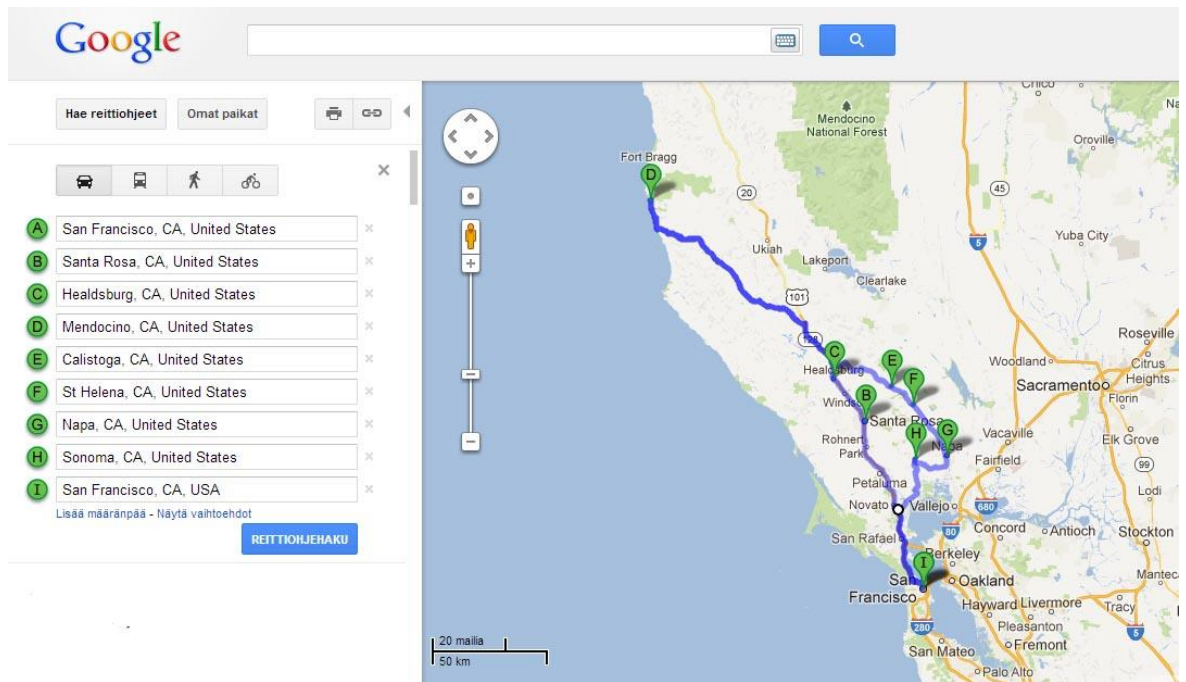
Google

Hae reittiohjeet
Omat paikat

A San Francisco, CA, United States
B Santa Rosa, CA, United States
C Healdsburg, CA, United States
D Mendocino, CA, United States
E Calistoga, CA, United States
F St Helena, CA, United States
G Napa, CA, United States
H Sonoma, CA, United States
I San Francisco, CA, USA

Lisää määränpää - Näytä vaihtoehdot
REITTIOHJEHAKU

Chico
Mendocino National Forest
Oroville
Fort Bragg
D
20
45
Yuba City
5
Ukiah
Lakeport
Clearlake
101
Roseville
128
C
E
Healdsburg
F
Woodland
Citrus Heights
Sacramento
B
Windsor
Santa Rosa
G
Florin
H
Vacaville
Rohnert Park
Napa
Elk Grove
Fairfield
99
Petaluma
Novato
Vallejo
680
Lodi
80
Concord
Antioch
Stockton
San Rafael
Berkeley
I
San Francisco
Oakland
Manteca
Hayward
Livermore
Tracy
280
Pleasanton
5
Fremont
San Mateo
Palo Alto
20 mailia
50 km